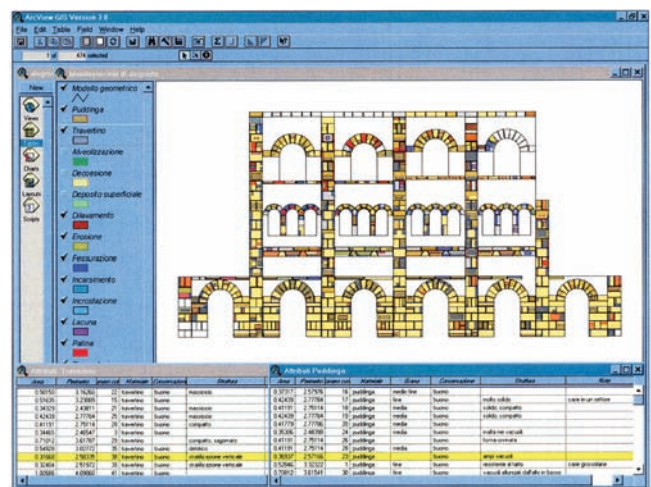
ArcView GIS Version 3.0

File Edit Table Field Window Help

1 | 474 selected

New

Views

Tables

Charts

Layouts

Scripts

Modello geometrico

Puddinga

Travertino

Alveolizzazione

Decoesione

Deposito superficiale

Dilavamento

Erosione

Fessurazione

Incarsimento

Incrostazione

Lacuna

Patina

| Area | Perimetro | ... | Materiale | Conservazione | Struttura |
|---|---|---|---|---|---|
| 0.50152 | 3.16260 | 22 | travertino | buono | massiccio |
| 0.32426 | 2.39005 | 15 | travertino | buono | |
| 0.34329 | 2.40811 | 21 | travertino | buono | massiccio |
| 0.42439 | 2.77784 | 19 | travertino | buono | massiccio |
| 0.41131 | 2.75114 | 18 | travertino | buono | compatto |
| 0.39403 | 2.46547 | 24 | travertino | buono | |
| 0.71012 | 3.67787 | 29 | travertino | buono | compatto, saponato |
| 0.54939 | 3.02372 | 28 | travertino | buono | detritico |
| 0.31663 | 2.56335 | 26 | travertino | buono | stratificazione verticale |
| 0.32404 | 2.51972 | 33 | travertino | buono | stratificazione verticale |
| 1.30586 | 4.69660 | 41 | travertino | buono | |

Attributi Puddinga

| Area | Perimetro | ... | Materiale | Granuli | Conservazione | Struttura | Note |
|---|---|---|---|---|---|---|---|
| 0.37317 | 2.57976 | 18 | puddinga | medio fine | buono | | |
| 0.42439 | 2.77784 | 16 | puddinga | fine | buono | molto solido | cave in un settore |
| 0.41131 | 2.75114 | 18 | puddinga | media | buono | solido, compatto | |
| 0.42439 | 2.77784 | 19 | puddinga | media | buono | solido, compatto | |
| 0.41779 | 2.77786 | 20 | puddinga | media | buono | | |
| 0.35306 | 2.46785 | 29 | puddinga | media | buono | malta nei vacuoli | |
| 0.41131 | 2.75114 | 26 | puddinga | media | buono | forma ovoidale | |
| 0.41131 | 2.75114 | 28 | puddinga | media | buono | | |
| 0.38307 | 2.57166 | 29 | puddinga | media | buono | ampi vacuoli | |
| 0.52946 | 3.32322 | 1 | puddinga | fine | buono | resistente all'urto | cave grossolane |
| 0.70912 | 3.61541 | 30 | puddinga | fine | buono | vacuoli allungati dall'alto in basso | |